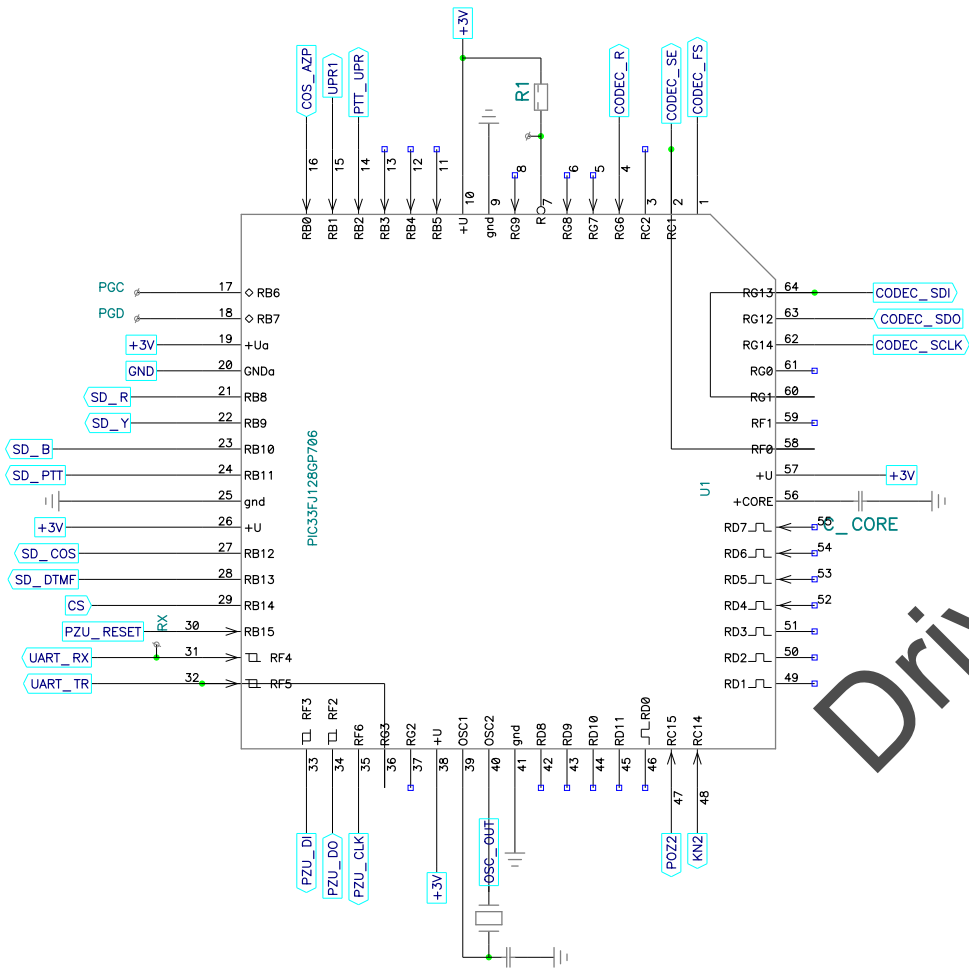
+3V
COS_AZP
UPR1
PTT_UPR
R1
CODEC_R
CODEC_SE
CODEC_FS

16 15 14 13 12 11 10 9 8 7 6 5 4 3 2 1

RB0 RB1 RB2 RB3 RB4 RB5 +U gnd RB9 R RB8 RB7 RG6 RC2 RC1

PGC 17 RB6
PGD 18 RB7
+3V 19 +Ua
GND 20 GNDa
SD_R 21 RB8
SD_Y 22 RB9
SD_B 23 RB10
SD_PTT 24 RB11
25 gnd
+3V 26 +U
SD_COS 27 RB12
SD_DTMF 28 RB13
CS 29 RB14
PZU_RESET RX 30 RB15
UART_RX 31 RF4
UART_TR 32 RF5

PIC33FJ128GP706

U1

64 RG13 CODEC_SDI
63 RG12 CODEC_SDO
62 RG14 CODEC_SCLK
61 RG0
60 RG1
59 RF1
58 RF0
57 +U +3V
56 +CORE
55 RD7 C_CORE
54 RD6
53 RD5
52 RD4
51 RD3
50 RD2
49 RD1

RF3 RF2 RF6 RG3 RG2 +U OSC1 OSC2 gnd RD8 RD9 RD10 RD11 RD0 RC15 RC14

33 34 35 36 37 38 39 40 41 42 43 44 45 46 47 48

PZU_DI
PZU_DO
PZU_CLK
+3V
OSC_OUT
POZ2
KN2

Dri